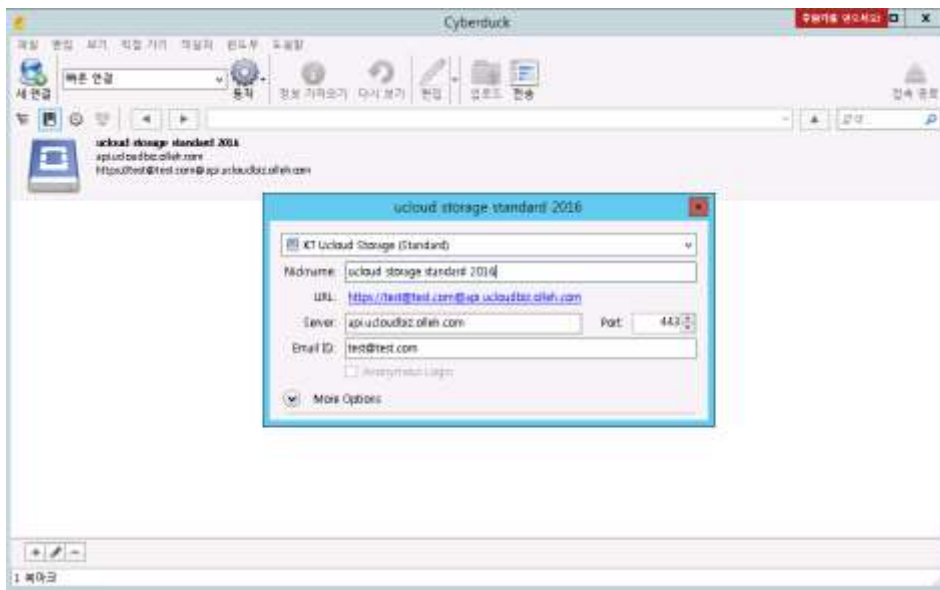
Cyberduck

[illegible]

파일 편집 보기 직접 가기 책갈피 윈도우 도움말

새 연결 빠른 연결 동작 정보 가져오기 다시 보기 편집 업로드 전송 접속 종료

검색

ucloud storage standard 2016
api.ucloudbiz.olleh.com
https://test@test.com@api.ucloudbiz.olleh.com

ucloud storage standard 2016

KT Ucloud Storage (Standard)

Nickname: ucloud storage standard 2016

URL: https://test@test.com@api.ucloudbiz.olleh.com

Server: api.ucloudbiz.olleh.com Port: 443

Email ID: test@test.com

Anonymous Login

More Options

1 북마크